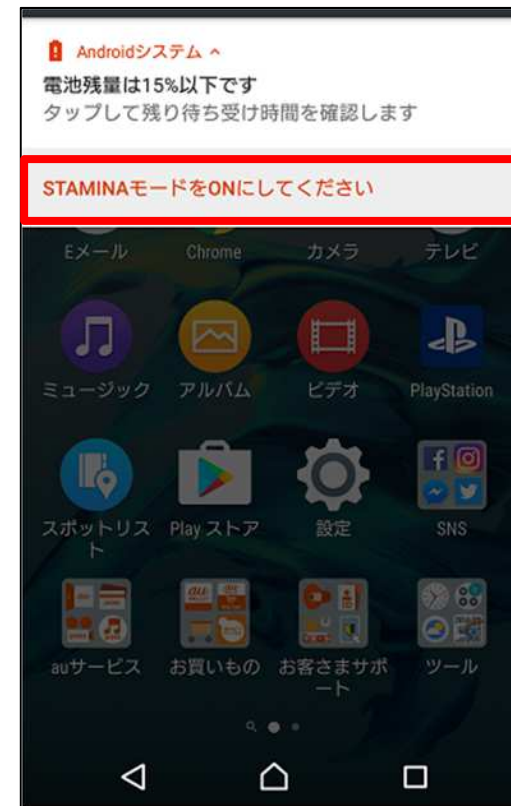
Androidシステム ^
電池残量は15%以下です
タップして残り待ち受け時間を確認します

STAMINAモードをONにしてください

Eメール Chrome カメラ テレビ

ミュージック アルバム ビデオ PlayStation

スポットリスト Playストア 設定 SNS

auサービス お買いもの お客さまサポート ツール